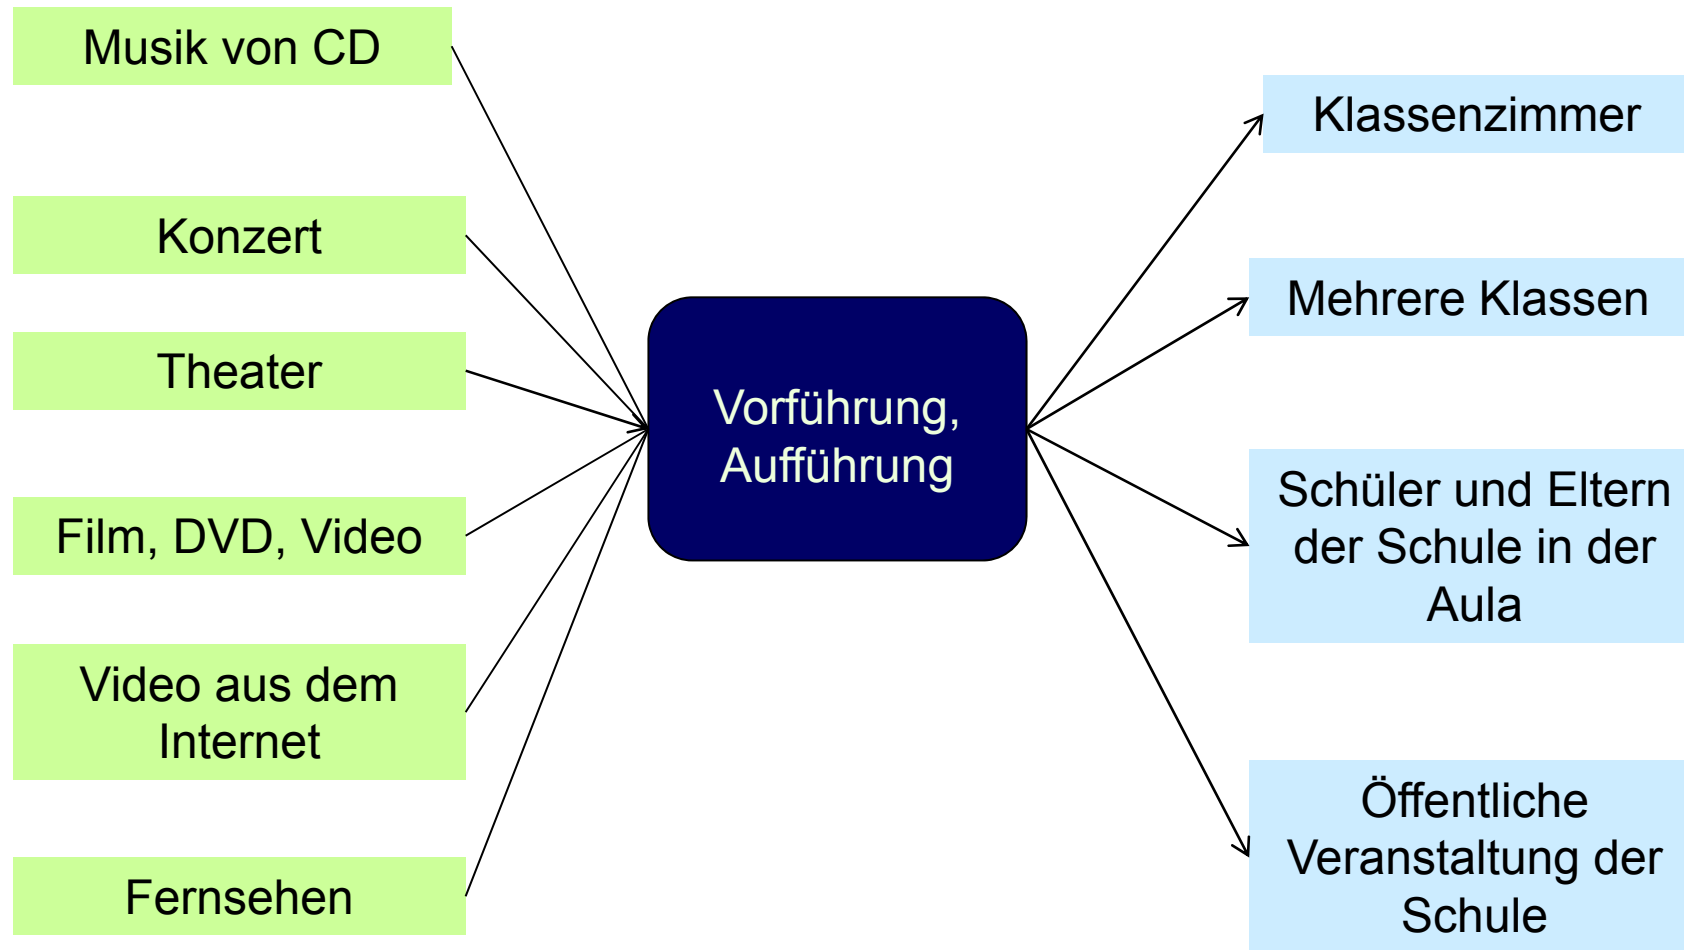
Musik von CD

Konzert

Theater

Film, DVD, Video

Video aus dem Internet

Fernsehen

Vorführung, Aufführung

Klassenzimmer

Mehrere Klassen

Schüler und Eltern der Schule in der Aula

Öffentliche Veranstaltung der Schule